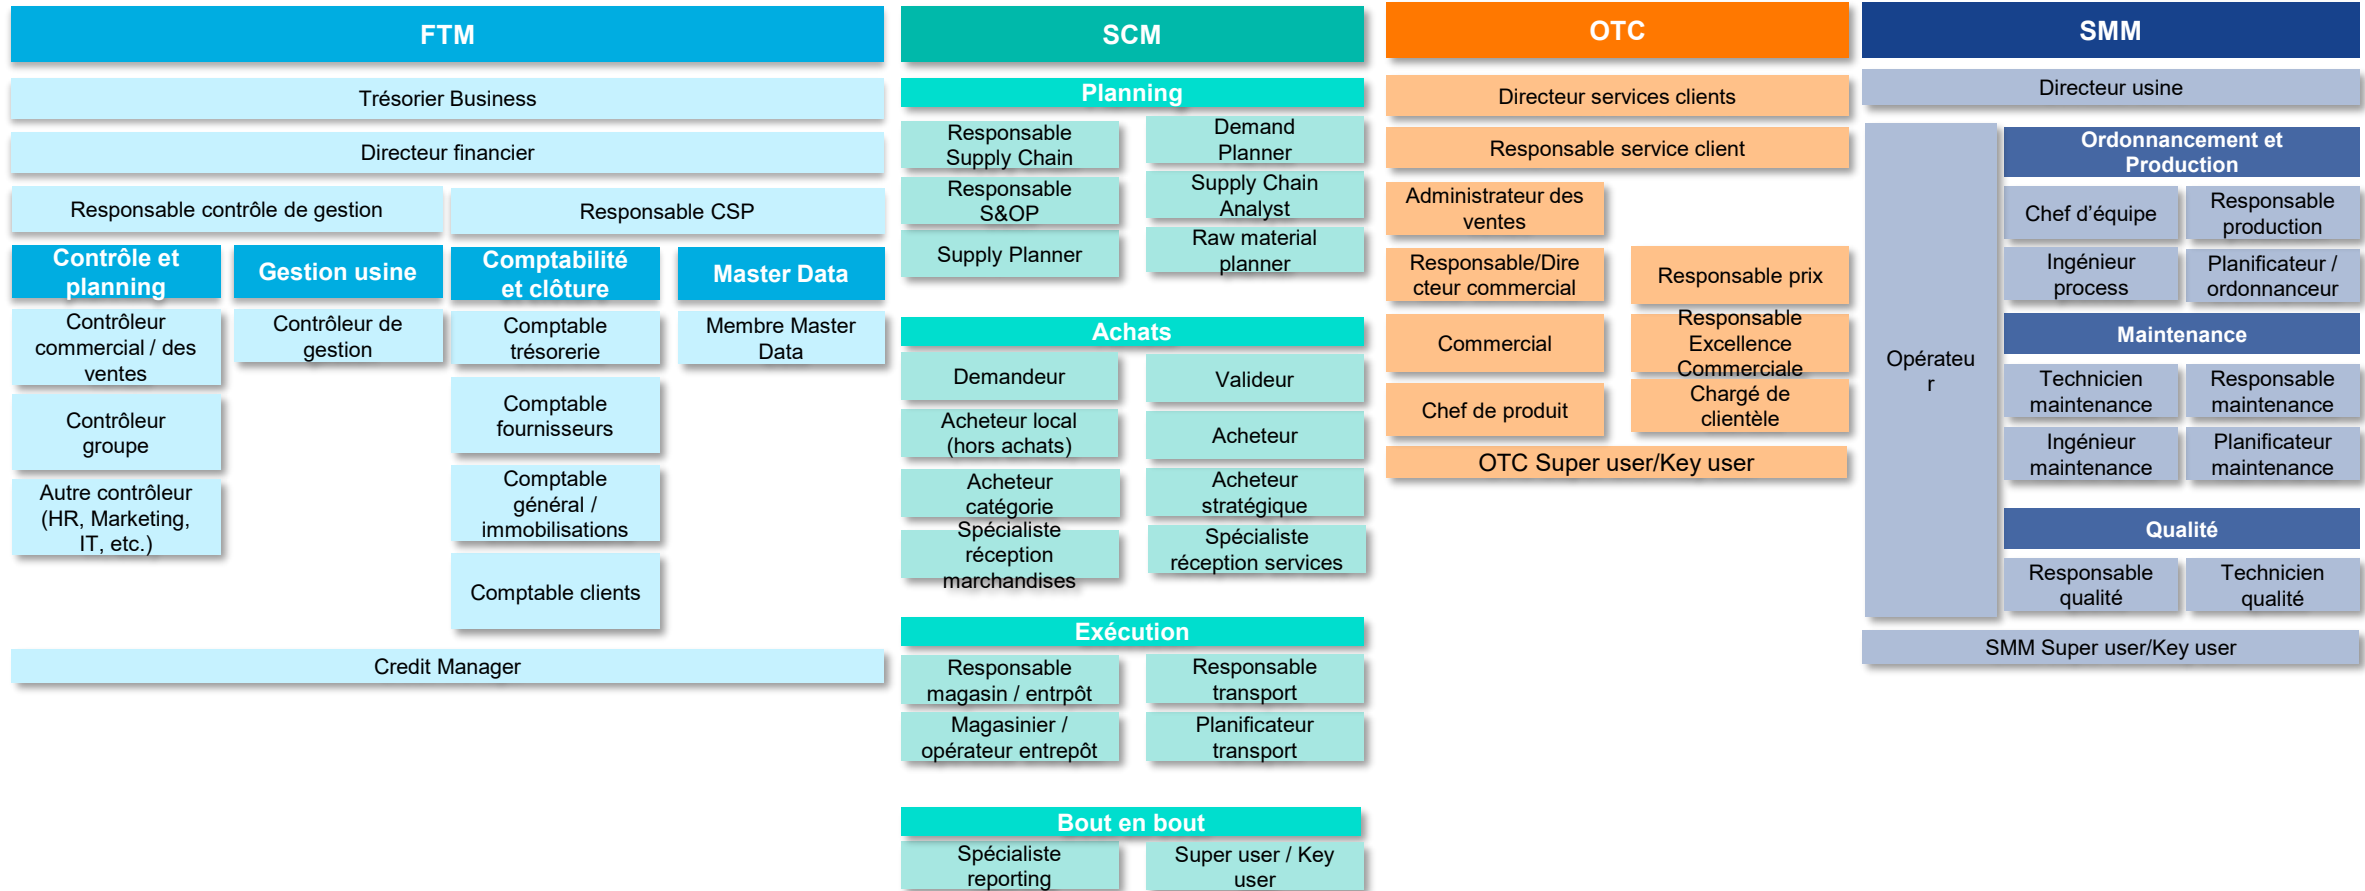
FTM

Trésorier Business

Directeur financier

Responsable contrôle de gestion

Responsable CSP

Contrôle et planning

Contrôleur commercial / des ventes

Contrôleur groupe

Autre contrôleur (HR, Marketing, IT, etc.)

Gestion usine

Contrôleur de gestion

Comptabilité et clôture

Comptable trésorerie

Comptable fournisseurs

Comptable général / immobilisations

Comptable clients

Master Data

Membre Master Data

Credit Manager

SCM

Planning

Responsable Supply Chain

Demand Planner

Responsable S&OP

Supply Chain Analyst

Supply Planner

Raw material planner

Achats

Demandeur

Valideur

Acheteur local (hors achats)

Acheteur

Acheteur catégorie

Acheteur stratégique

Spécialiste réception marchandises

Spécialiste réception services

Exécution

Responsable magasin / entrpôt

Responsable transport

Magasinier / opérateur entrepôt

Planificateur transport

Bout en bout

Spécialiste reporting

Super user / Key user

OTC

Directeur services clients

Responsable service client

Administrateur des ventes

Responsable/Directeur commercial

Responsable prix

Commercial

Responsable Excellence Commerciale

Chef de produit

Chargé de clientèle

OTC Super user/Key user

SMM

Directeur usine

Opérateur

Ordonnancement et Production

Chef d'équipe

Responsable production

Ingénieur process

Planificateur / ordonnanceur

Maintenance

Technicien maintenance

Responsable maintenance

Ingénieur maintenance

Planificateur maintenance

Qualité

Responsable qualité

Technicien qualité

SMM Super user/Key user